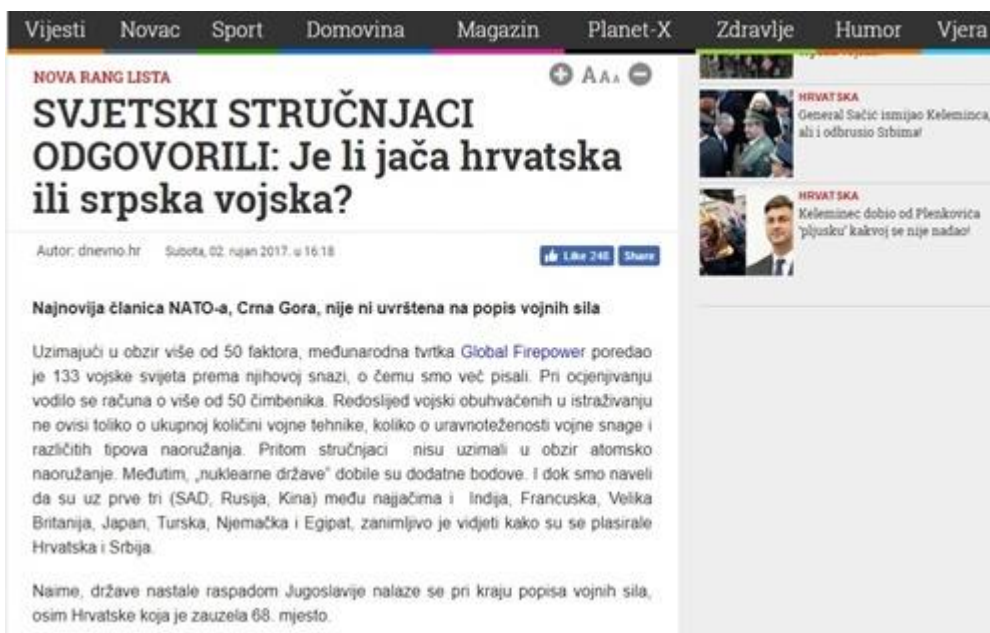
Vijesti Novac Sport Domovina Magazin Planet-X Zdravlje Humor Vjera

NOVA RANG LISTA

AAA

SVJETSKI STRUČNJACI ODGOVORILI: Je li jača hrvatska ili srpska vojska?

Autor: dnevno.hr Subota, 02. rujan 2017. u 16:18

Like 248 Share

Najnovija članica NATO-a, Crna Gora, nije ni uvrštena na popis vojnih sila

Uzimajući u obzir više od 50 faktora, međunarodna tvrtka Global Firepower poredao je 133 vojske svijeta prema njihovoj snazi, o čemu smo več pisali. Pri ocjenjivanju vodilo se računa o više od 50 čimbenika. Redoslijed vojski obuhvaćenih u istraživanju ne ovisi toliko o ukupnoj količini vojne tehnike, koliko o uravnoteženosti vojne snage i različitih tipova naoružanja. Pritom stručnjaci nisu uzimali u obzir atomsko naoružanje. Međutim, „nuklearne države" dobile su dodatne bodove. I dok smo naveli da su uz prve tri (SAD, Rusija, Kina) među najjačima i Indija, Francuska, Velika Britanija, Japan, Turska, Njemačka i Egipat, zanimljivo je vidjeti kako su se plasirale Hrvatska i Srbija.

Naime, države nastale raspadom Jugoslavije nalaze se pri kraju popisa vojnih sila, osim Hrvatske koja je zauzela 68. mjesto.

HRVATSKA
General Sačić ismijao Keleminca, ali i odbrusio Srbima!

HRVATSKA
Keleminec dobio od Plenkovića 'pljusku' kakvoj se nije nadao!